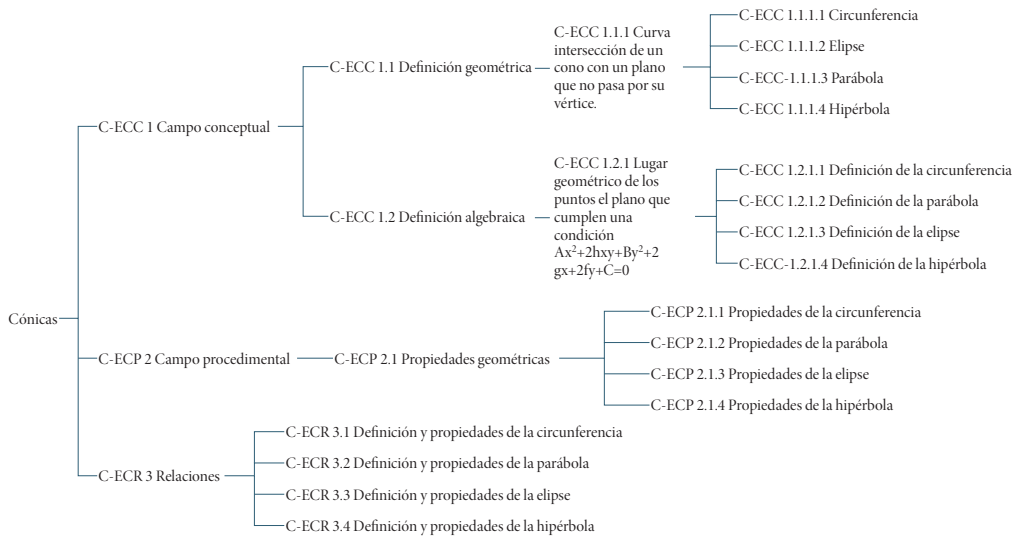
Cónicas

C-ECC 1 Campo conceptual

C-ECC 1.1 Definición geométrica

C-ECC 1.1.1 Curva intersección de un cono con un plano que no pasa por su vértice.

C-ECC 1.1.1.1 Circunferencia

C-ECC 1.1.1.2 Elipse

C-ECC-1.1.1.3 Parábola

C-ECC 1.1.1.4 Hipérbola

C-ECC 1.2 Definición algebraica

C-ECC 1.2.1 Lugar geométrico de los puntos el plano que cumplen una condición $Ax^2+2hxy+By^2+2gx+2fy+C=0$

C-ECC 1.2.1.1 Definición de la circunferencia

C-ECC 1.2.1.2 Definición de la parábola

C-ECC 1.2.1.3 Definición de la elipse

C-ECC-1.2.1.4 Definición de la hipérbola

C-ECP 2 Campo procedimental

C-ECP 2.1 Propiedades geométricas

C-ECP 2.1.1 Propiedades de la circunferencia

C-ECP 2.1.2 Propiedades de la parábola

C-ECP 2.1.3 Propiedades de la elipse

C-ECP 2.1.4 Propiedades de la hipérbola

C-ECR 3 Relaciones

C-ECR 3.1 Definición y propiedades de la circunferencia

C-ECR 3.2 Definición y propiedades de la parábola

C-ECR 3.3 Definición y propiedades de la elipse

C-ECR 3.4 Definición y propiedades de la hipérbola